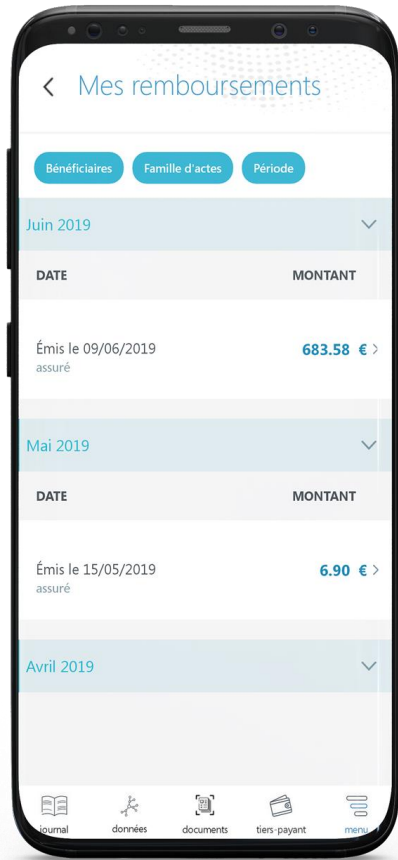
Mes remboursements

Bénéficiaires
Famille d'actes
Période

Juin 2019

DATE
MONTANT

Émis le 09/06/2019
assuré
683.58 €

Mai 2019

DATE
MONTANT

Émis le 15/05/2019
assuré
6.90 €

Avril 2019

journal
données
documents
tiers-payant
menu